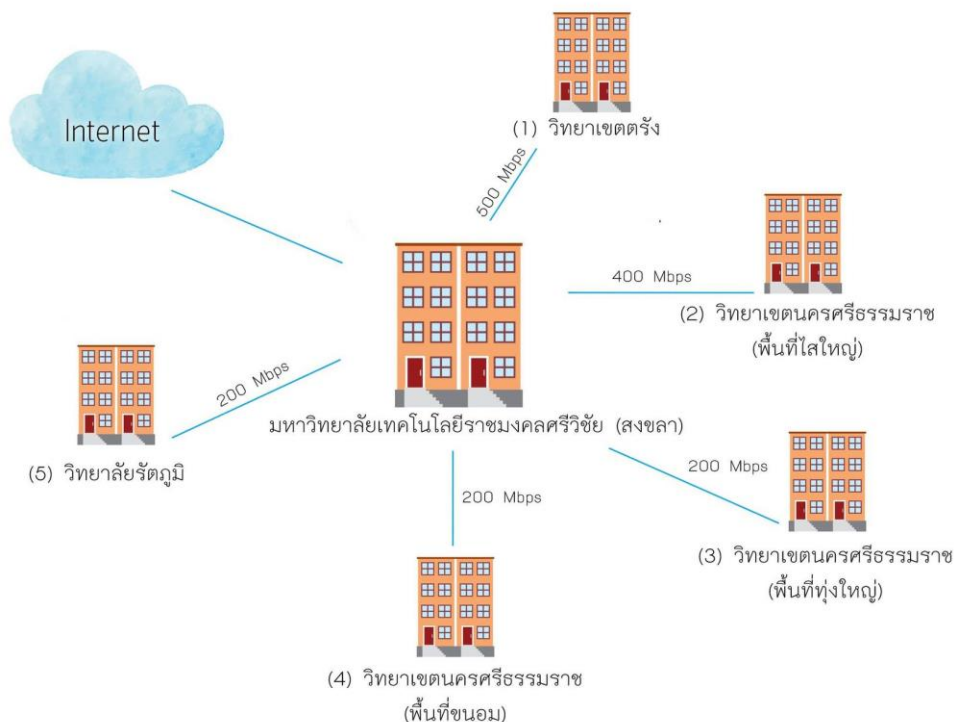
Internet

(1) วิทยาเขตตรัง

500 Mbps

400 Mbps

(2) วิทยาเขตนครศรีธรรมราช (พื้นที่ไสใหญ่)

200 Mbps

(5) วิทยาลัยรัตภูมิ

มหาวิทยาลัยเทคโนโลยีราชมงคลศรีวิชัย (สงขลา)

200 Mbps

200 Mbps

(3) วิทยาเขตนครศรีธรรมราช (พื้นที่ทุ่งใหญ่)

(4) วิทยาเขตนครศรีธรรมราช (พื้นที่ขนอม)